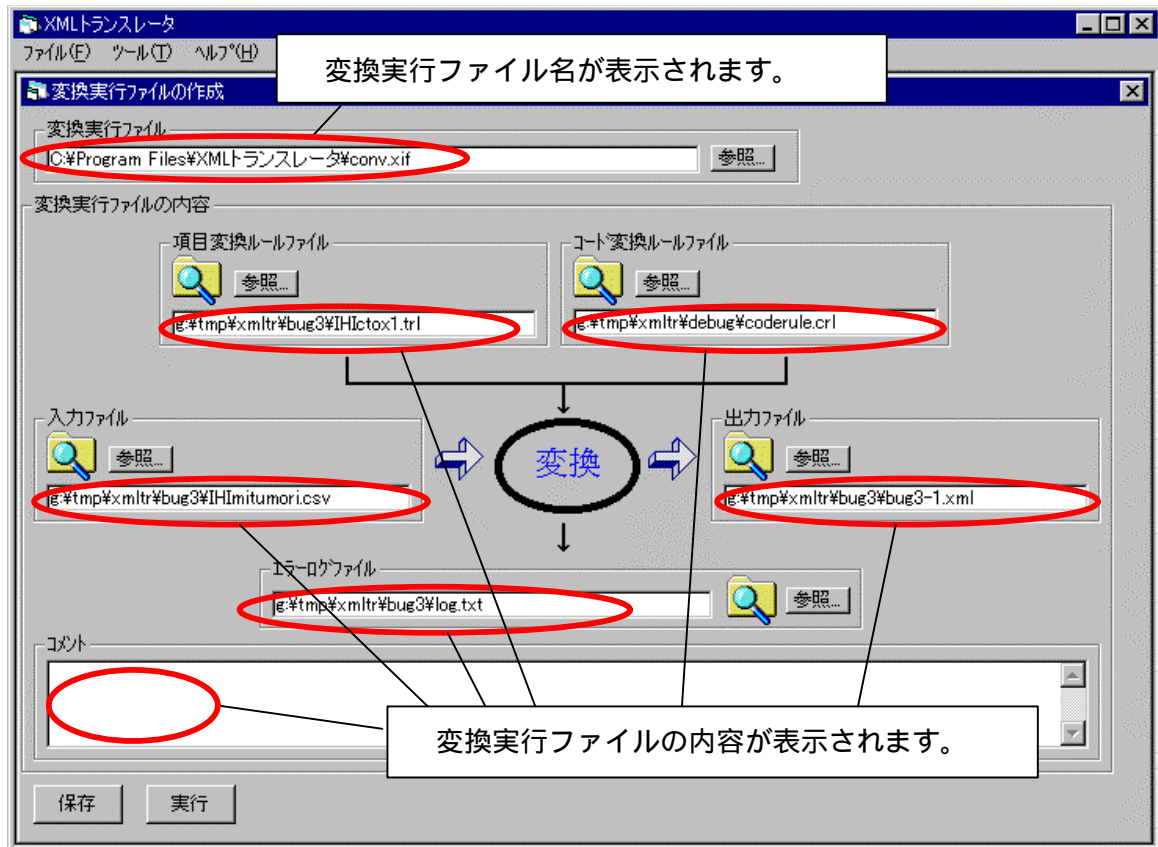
XMLトランスレータ

ファイル(F) ツール(T) ヘルプ(H)

変換実行ファイル名が表示されます。

変換実行ファイルの作成

変換実行ファイル

C:¥Program Files¥XMLトランスレータ¥conv.xif

参照...

変換実行ファイルの内容

項目変換ルールファイル

参照...

g:¥tmp¥xmltr¥bug3¥IHIctox1.trl

コード変換ルールファイル

参照...

g:¥tmp¥xmltr¥debug¥coderule.crl

入力ファイル

参照...

g:¥tmp¥xmltr¥bug3¥IHImitumori.csv

変換

出力ファイル

参照...

g:¥tmp¥xmltr¥bug3¥bug3-1.xml

エラーログファイル

g:¥tmp¥xmltr¥bug3¥log.txt

参照...

コメント

変換実行ファイルの内容が表示されます。

保存

実行